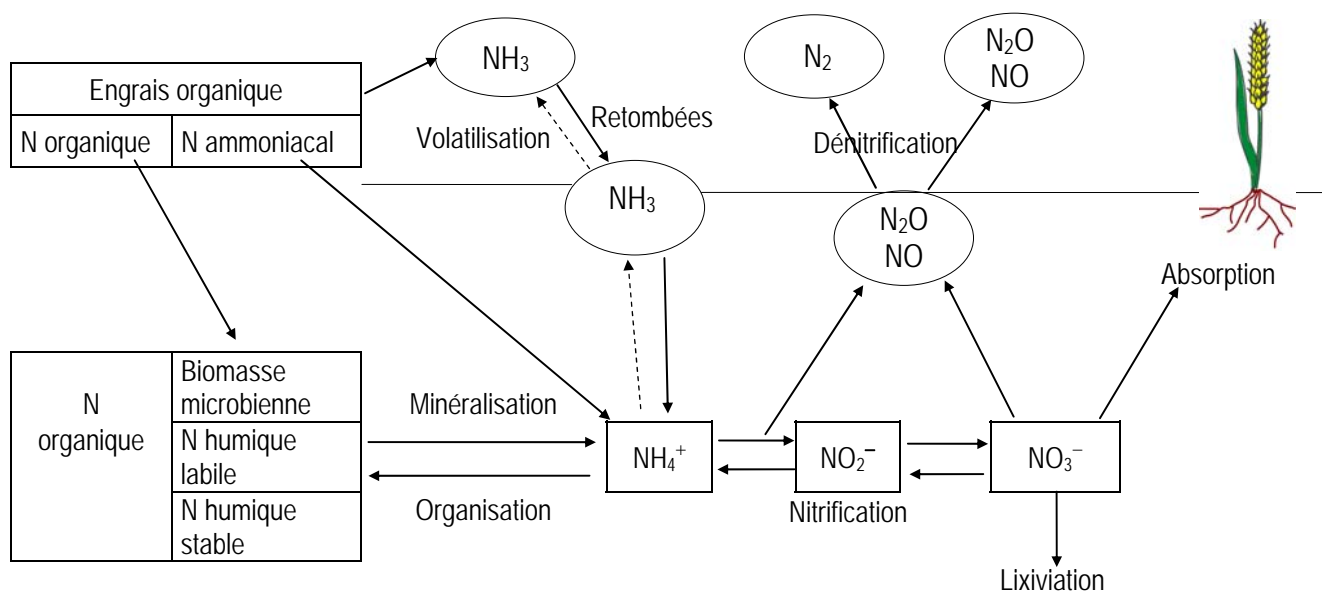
Engrais organique

N organique | N ammoniacal

$NH_3$

Volatilisation

Retombées

$NH_3$

$N_2$

$N_2O$
NO

Dénitrification

$N_2O$
NO

Absorption

N organique

Biomasse microbienne

N humique labile

N humique stable

Minéralisation

Organisation

$NH_4^+$

$NO_2^-$

$NO_3^-$

Nitrification

Lixiviation